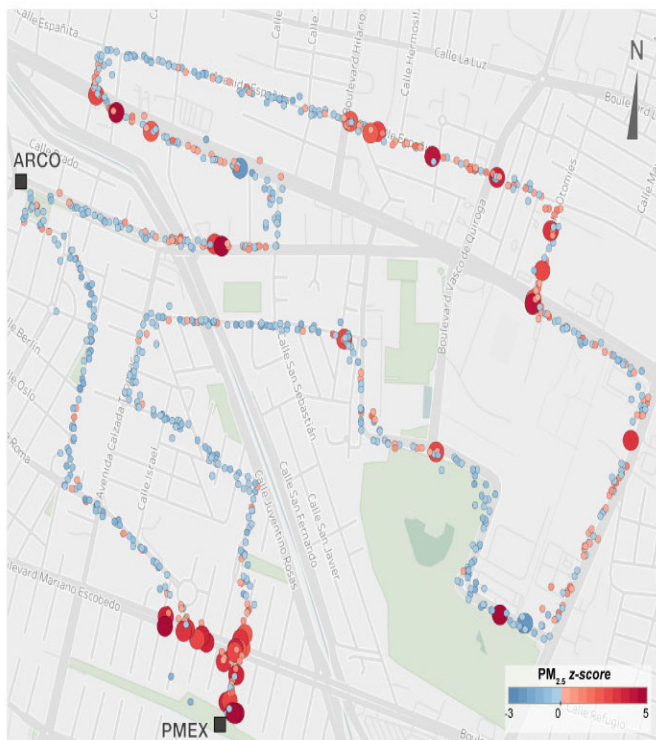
Calle Españita
Calle La Luz
Boulevard
Boulevard Hilario
Calle Hermosillo
N
ARCO
Calle Prado
Boulevard Vasco de Quiroga
Otomíes
Calle Berlín
Calle Oslo
Roma
Avenida Calzada Tecolote
Calle Israel
Calle San Sebastián
Calle Juventino Rosas
Calle San Fernando
Calle San Javier
Boulevard Mariano Escobedo
Calle Refugio
PMEX
$PM_{2.5}$ z-score
-3
0
5